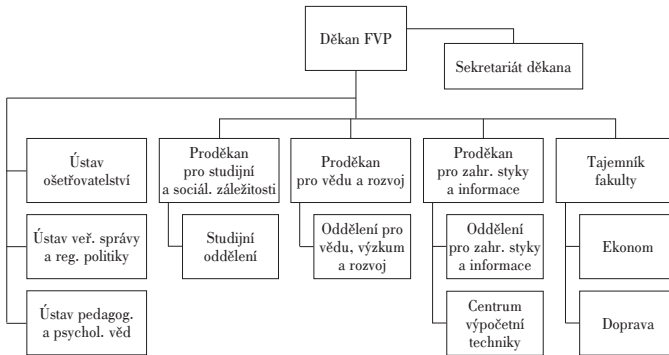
Děkan FVP

Sekretariát děkana

Ústav ošetřovatelství

Ústav veř. správy a reg. politiky

Ústav pedagog. a psychol. věd

Proděkan pro studijní a sociál. záležitosti

Studijní oddělení

Proděkan pro vědu a rozvoj

Oddělení pro vědu, výzkum a rozvoj

Proděkan pro zahr. styky a informace

Oddělení pro zahr. styky a informace

Centrum výpočetní techniky

Tajemník fakulty

Ekonom

Doprava